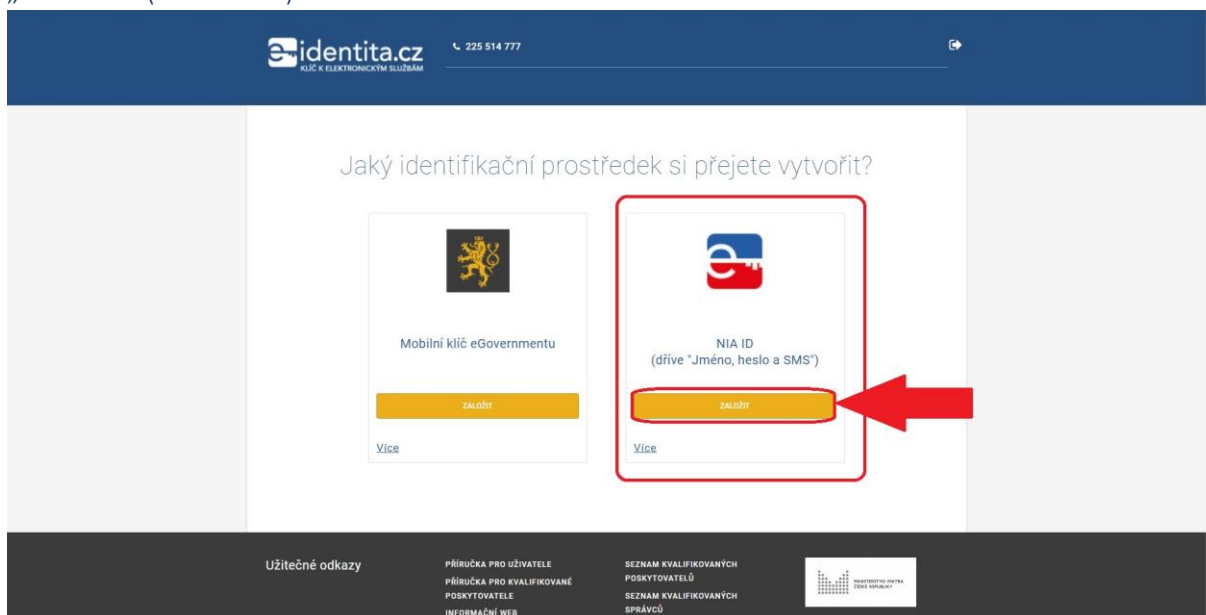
identita.cz
KLÍČ K ELEKTRONICKÝM SLUŽBÁM

225 514 777

Jaký identifikační prostředek si přejete vytvořit?

Mobilní klíč eGovernmentu

ZALOŽIT

Více

NIA ID
(dříve "Jméno, heslo a SMS")

ZALOŽIT

Více

Užitečné odkazy

PŘÍRUČKA PRO UŽIVATELE
PŘÍRUČKA PRO KVALIFIKOVANÉ POSKYTOVATELE
INFORMAČNÍ WEB

SEZNAM KVALIFIKOVANÝCH POSKYTOVATELŮ
SEZNAM KVALIFIKOVANÝCH SPRÁVCŮ

MINISTERSTVO VNITRA ČESKÉ REPUBLIKY